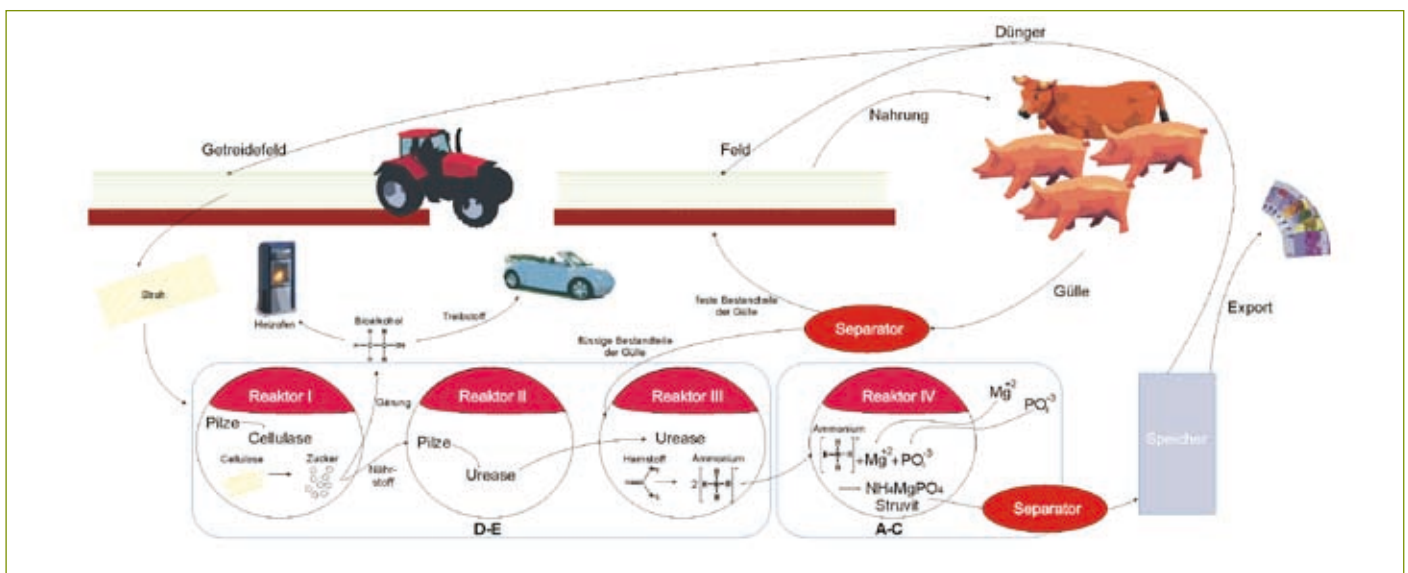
Dünger

Nahrung

Getreidefeld

Feld

Stroh

Heizofen

Bioalkohol

Treibstoff

feste Bestandteile der Gülle

Gülle

Export

Separator

flüssige Bestandteile der Gülle

Reaktor I

Pilze

Cellulase

Cellulose

Zucker

Gärung

Nährstoff

Reaktor II

Pilze

Urease

Reaktor III

Urease

Harnstoff

Ammonium

2

Reaktor IV

$Mg^{+2}$

$PO_4^{-3}$

Ammonium

$+Mg^{+2}+PO_4^{-3}$

$NH_4MgPO_4$

Struvit

Separator

Speicher

D-E

A-C